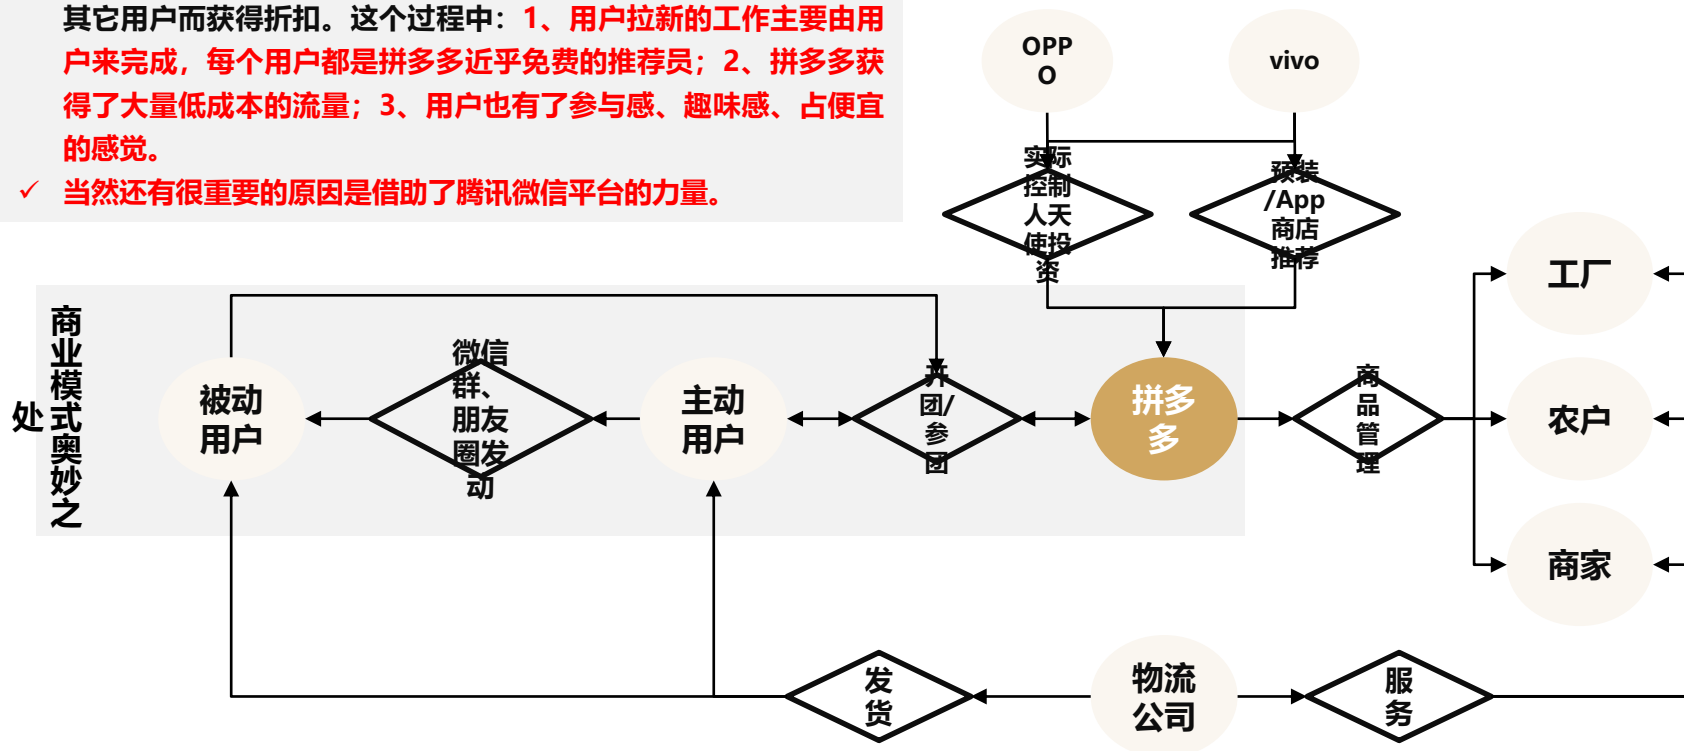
其它用户而获得折扣。这个过程中：1、用户拉新的工作主要由用户来完成，每个用户都是拼多多近乎免费的推荐员；2、拼多多获得了大量低成本的流量；3、用户也有了参与感、趣味感、占便宜的感觉。

✓ 当然还有很重要的原因是借助了腾讯微信平台的力量。

OPPO

vivo

实际控制人天使投资

预装/App商店推荐

商业模式奥妙之处

被动用户

微信群、朋友圈发动

主动用户

开团/参团

拼多多

商品管理

工厂

农户

商家

发货

物流公司

服务